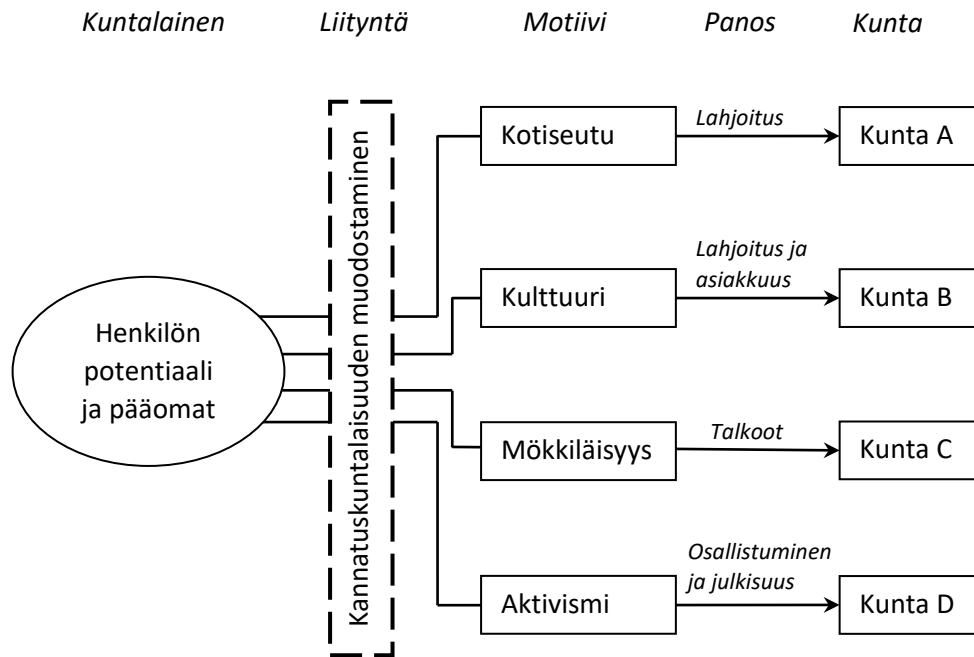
Kuntalainen Liityntä Motiivi Panos Kunta

Henkilön potentiaali ja pääomat

Kannatuskuntalaisuuden muodostaminen

Kotiseutu
Lahjoitus
Kunta A

Kulttuuri
Lahjoitus ja asiakkuus
Kunta B

Mökkiläisyys
Talkoot
Kunta C

Aktivismi
Osallistuminen ja julkisuus
Kunta D